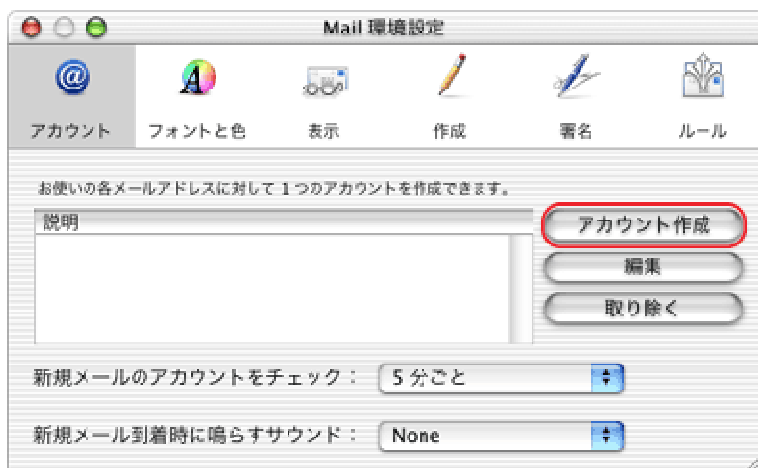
Mail 環境設定

アカウント フォントと色 表示 作成 署名 ルール

お使いの各メールアドレスに対して１つのアカウントを作成できます。

説明

アカウント作成

編集

取り除く

新規メールのアカウントをチェック： 5 分ごと

新規メール到着時に鳴らすサウンド： None